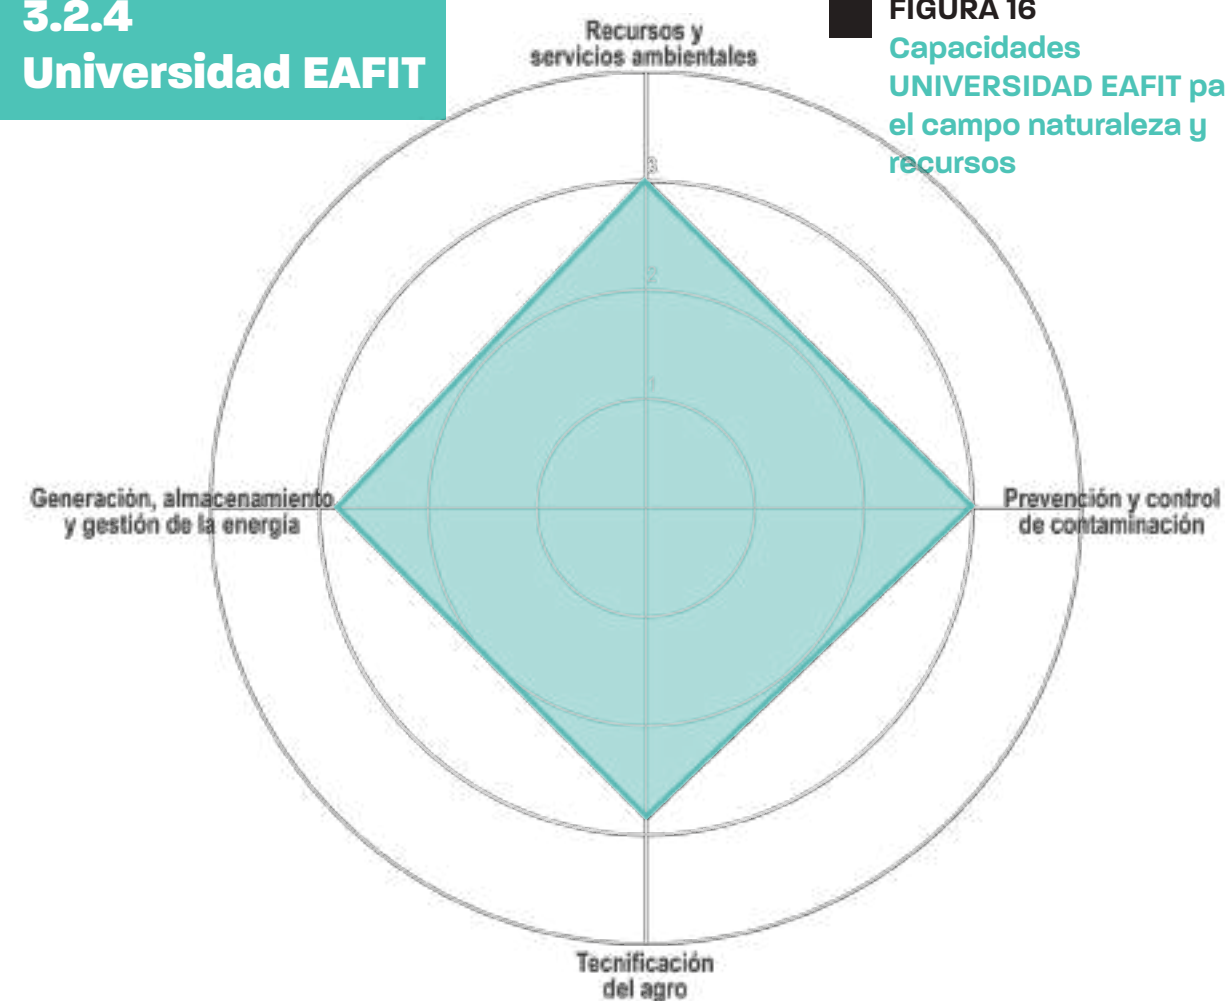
3.2.4
Universidad EAFIT

FIGURA 16
Capacidades UNIVERSIDAD EAFIT pa
el campo naturaleza y recursos

Recursos y servicios ambientales

3

2

1

Generación, almacenamiento y gestión de la energía

Prevención y control de contaminación

Tecnificación del agro